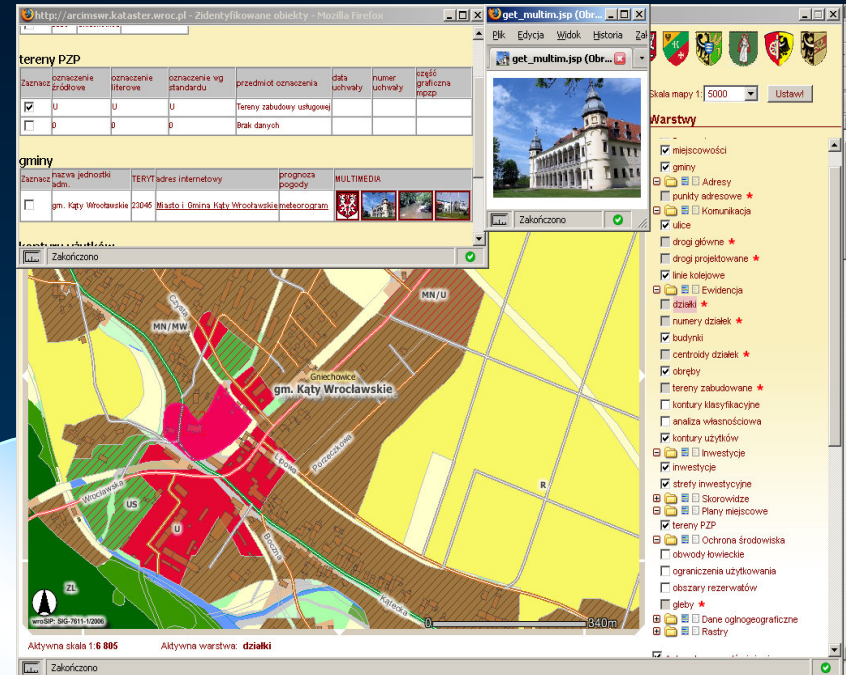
http://arcimswr.kataster.wroc.pl - Zidentyfikowane obiekty - Mozilla Firefox

tereny PZP

| Zaznacz | oznaczenie źródłowe | oznaczenie literowe | oznaczenie wg standardu | przedmiot oznaczenia | data uchwały | numer uchwały | część graficzna mpzp |
|---|---|---|---|---|---|---|---|
| ☑ | U | U | U | Tereny zabudowy usługowej | | | |
| ☐ | 0 | 0 | 0 | Brak danych | | | |

gminy

| Zaznacz | nazwa jednostki adm. | TERYT | adres internetowy | prognoza pogody | MULTIMEDIA |
|---|---|---|---|---|---|
| ☐ | gm. Kąty Wrocławskie | 23045 | Miasto i Gmina Kąty Wrocławskie | meteorogram | |

Zakończono

get_multim.jsp (Obr...
Plik Edycja Widok Historia Zak
get_multim.jsp (Obr...
Zakończono

Skala mapy 1: 5000 Ustaw!

Warstwy
miejscowości
gminy
Adresy
punkty adresowe ★
Komunikacja
ulice
drogi główne ★
drogi projektowane ★
linie kolejowe
Ewidencja
działki ★
numery działek ★
budynki
centroidy działek ★
obręby
tereny zabudowane ★
kontury klasyfikacyjne
analiza własnościowa
kontury użytków
Inwestycje
inwestycje
strefy inwestycyjne
Skorowidze
Plany miejscowe
tereny PZP
Ochrona środowiska
obwody łowieckie
ograniczenia użytkowania
obszary rezerwatów
gleby ★
Dane ogólnogeograficzne
Rastry

MN/U
MN/MW
Gniechowice
gm. Kąty Wrocławskie
Czysta
Lipowa
Poziomkowa
Wrocławska
US
U
R
Brzozowa
Kolejowa
ZL
wroSIP: SIG-7611-1/2006
0 340m

Aktywna skala 1:6 805 Aktywna warstwa: działki
Zakończono